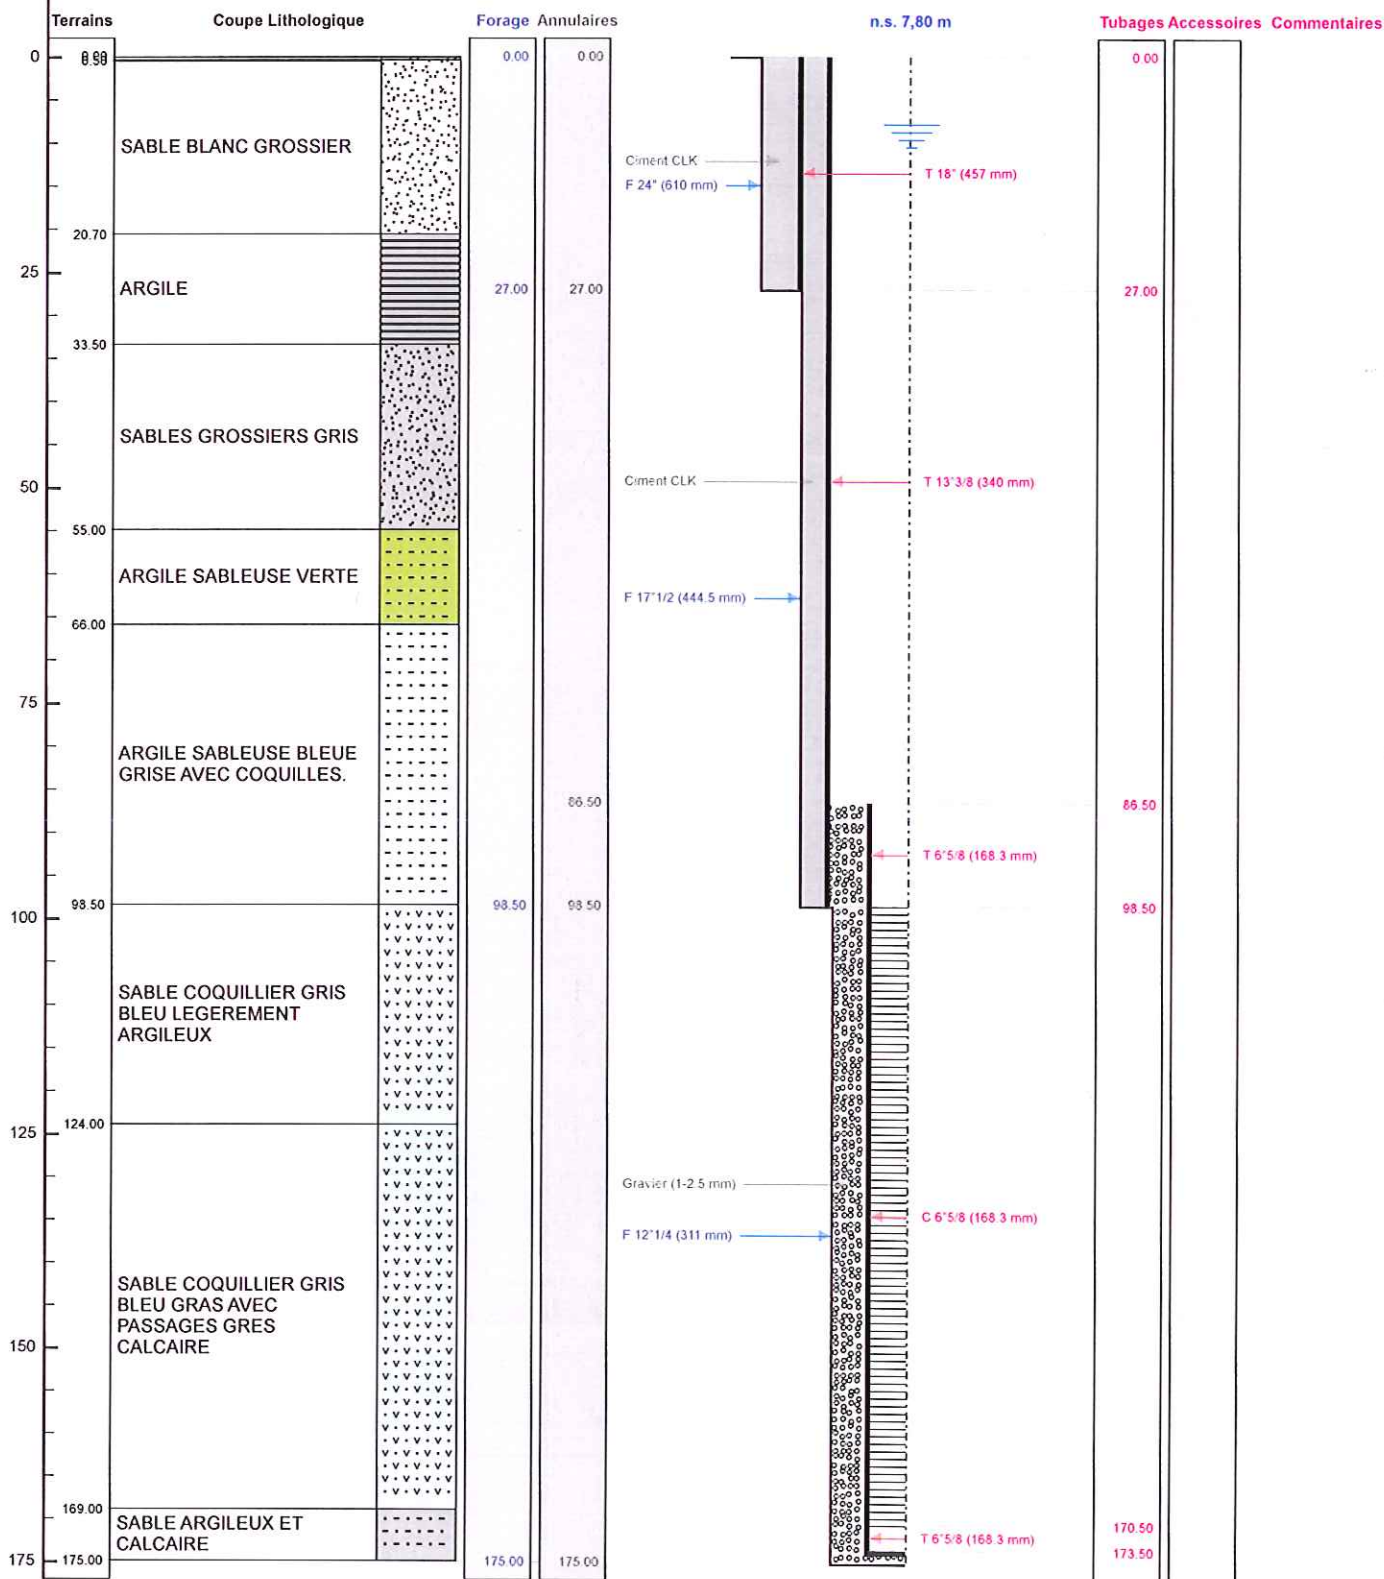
Terrains Coupe Lithologique Forage Annulaires n.s. 7,80 m Tubages Accessoires Commentaires

0
0.00
0.50

SABLE BLANC GROSSIER

20.70

25

ARGILE

33.50

SABLES GROSSIERS GRIS

50

55.00

ARGILE SABLEUSE VERTE

66.00

75

ARGILE SABLEUSE BLEUE GRISE AVEC COQUILLES.

98.50

100

SABLE COQUILLIER GRIS BLEU LEGEREMENT ARGILEUX

124.00

125

SABLE COQUILLIER GRIS BLEU GRAS AVEC PASSAGES GRES CALCAIRE

150

169.00

SABLE ARGILEUX ET CALCAIRE

175
175.00

0.00
27.00
98.50
175.00

0.00
27.00
86.50
98.50
175.00

Ciment CLK
F 24" (610 mm)
T 18" (457 mm)
Ciment CLK
T 13"3/8 (340 mm)
F 17"1/2 (444.5 mm)
T 6"5/8 (168.3 mm)
Gravier (1-2.5 mm)
C 6"5/8 (168.3 mm)
F 12"1/4 (311 mm)
T 6"5/8 (168.3 mm)

0.00
27.00
86.50
98.50
170.50
173.50